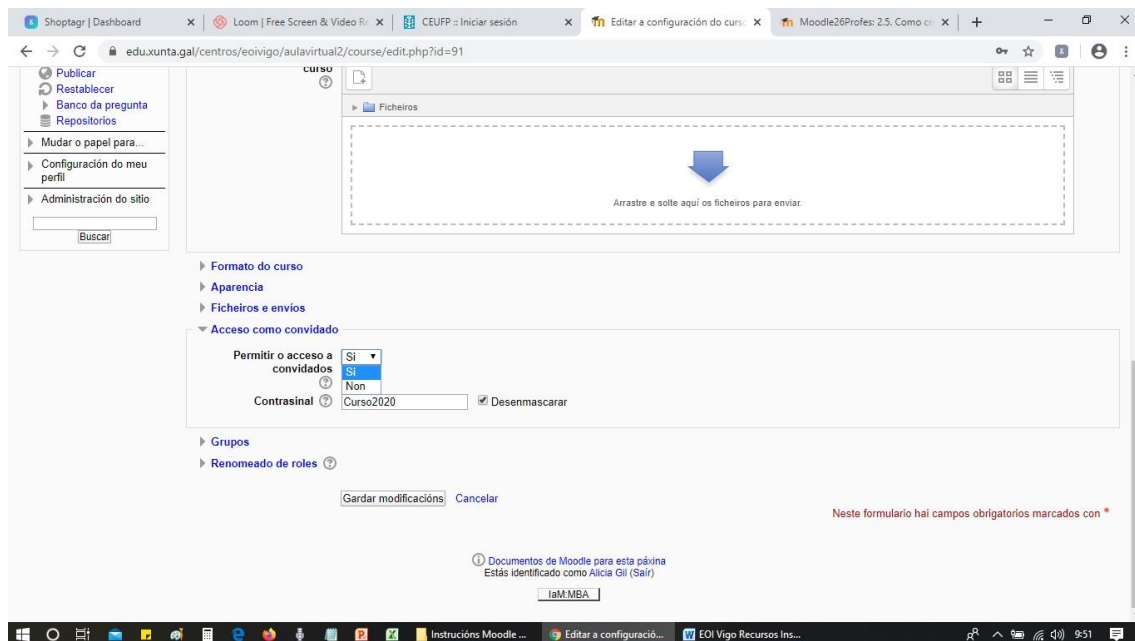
Shoptagr | Dashboard | Loom | Free Screen & Video Re | CEUFP :: Iniciar sesión | Editar a configuración do curs | Moodle26Profes: 2.5. Como cr

edu.xunta.gal/centros/eoivigo/aulavirtual2/course/edit.php?id=91

Publicar
Restablecer
Banco da pregunta
Repositorios
Mudar o papel para...
Configuración do meu perfil
Administración do sitio

Buscar

curso

Ficheiros

Arrastre e solte aquí os ficheiros para enviar.

Formato do curso
Aparencia
Ficheiros e envíos
Acceso como convidado

Permitir o acceso a convidados Si
Si
Non
Contrasinal Curso2020 Desenmascarar

Grupos
Renomeado de roles

Gardar modificacións Cancelar

Neste formulario hai campos obrigatorios marcados con *

Documentos de Moodle para esta páxina
Estás identificado como Alicia Gil (Saír)

IaM:MBA

Instrucións Moodle ... | Editar a configuració... | EOI Vigo Recursos Ins...

9:51